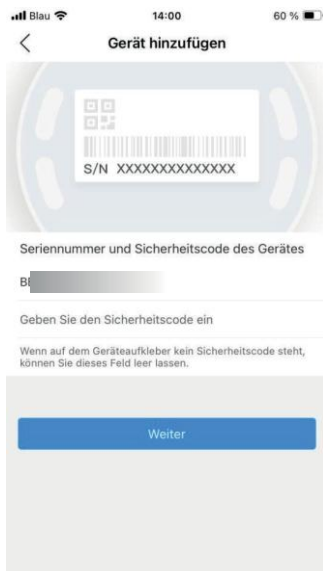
Blau
14:00
60 %

<
Gerät hinzufügen

S/N XXXXXXXXXXXXX

Seriennummer und Sicherheitscode des Gerätes

B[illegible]

Geben Sie den Sicherheitscode ein

Wenn auf dem Geräteaufkleber kein Sicherheitscode steht, können Sie dieses Feld leer lassen.

Weiter